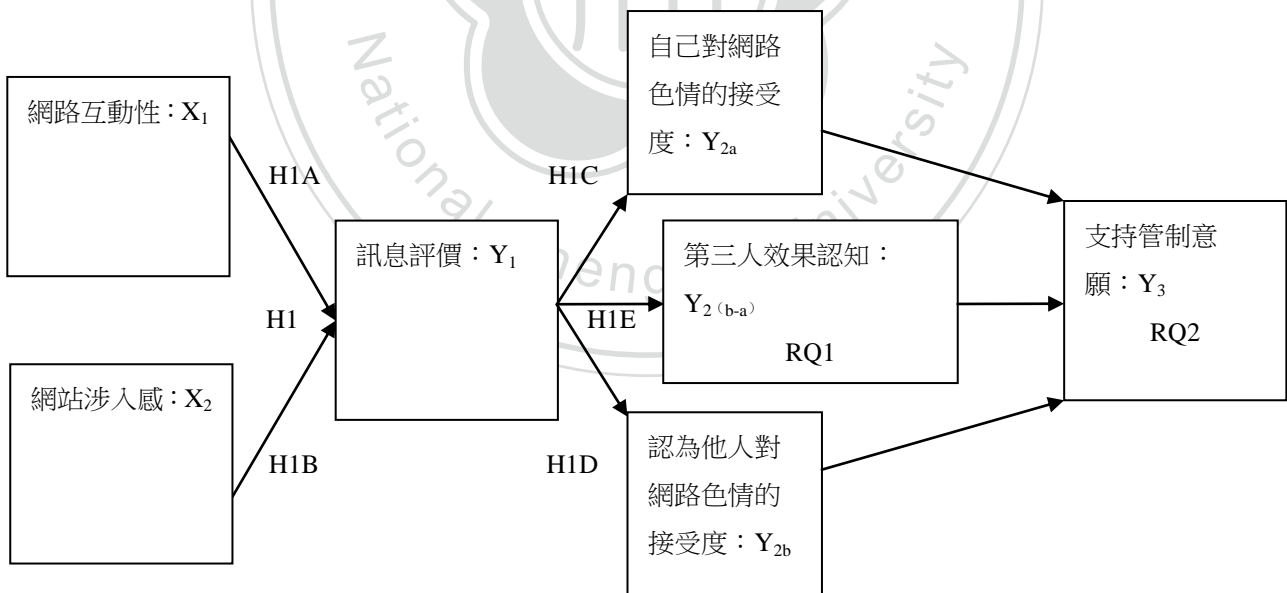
網路互動性：$X_1$

網站涉入感：$X_2$

H1A

H1

H1B

訊息評價：$Y_1$

H1C

H1E

H1D

自己對網路色情的接受度：$Y_{2a}$

第三人效果認知：$Y_{2(b-a)}$

RQ1

認為他人對網路色情的接受度：$Y_{2b}$

支持管制意願：$Y_3$

RQ2

National Chengchi University